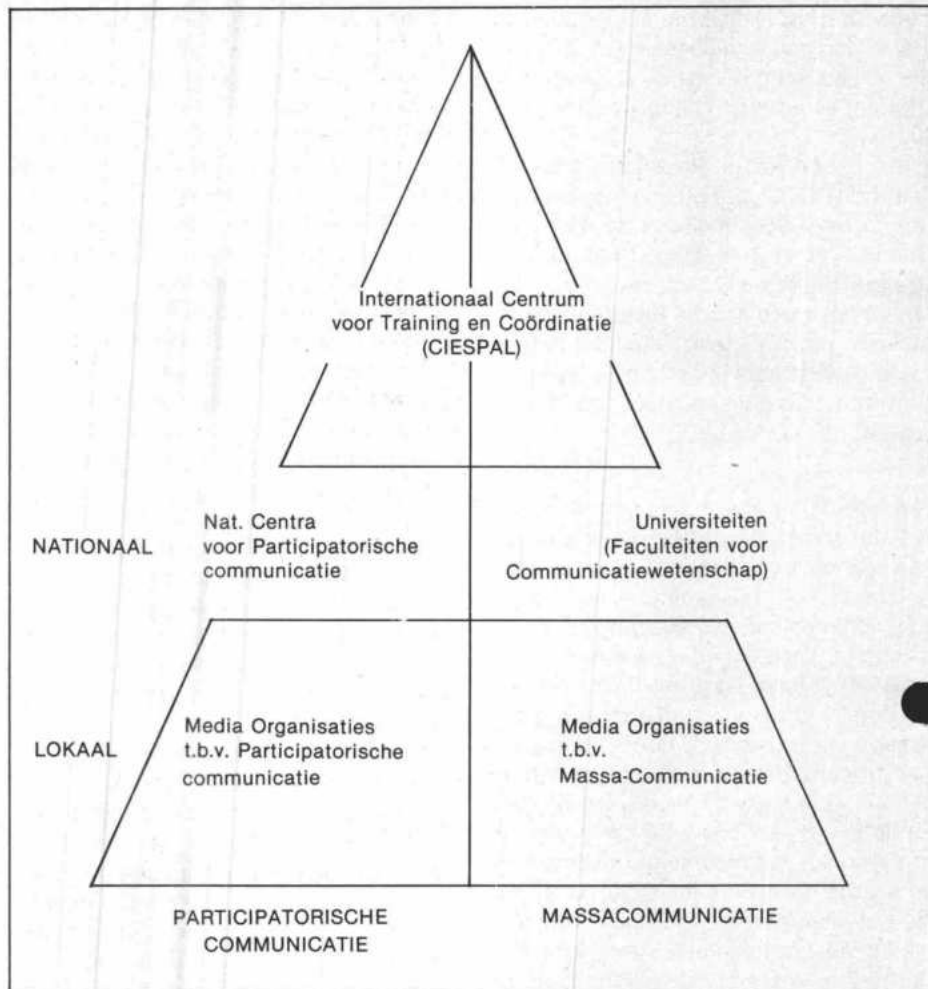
Internationaal Centrum voor Training en Coördinatie (CIESPAL)

NATIONAAL

Nat. Centra voor Participatorische communicatie

Universiteiten (Faculteiten voor Communicatiewetenschap)

LOKAAL

Media Organisaties t.b.v. Participatorische communicatie

Media Organisaties t.b.v. Massa-Communicatie

PARTICIPATORISCHE COMMUNICATIE

MASSACOMMUNICATIE